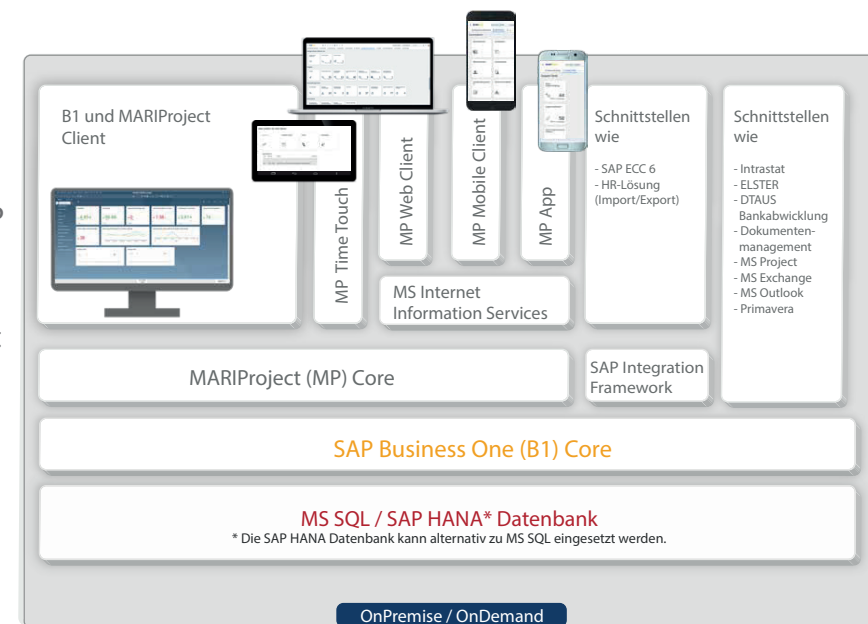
B1 und MARIProject Client

MP Time Touch

MP Web Client

MP Mobile Client

MP App

MS Internet Information Services

Schnittstellen wie

- SAP ECC 6
- HR-Lösung (Import/Export)

Schnittstellen wie

- Intrastat
- ELSTER
- DTAUS Bankabwicklung
- Dokumentenmanagement
- MS Project
- MS Exchange
- MS Outlook
- Primavera

MARIProject (MP) Core

SAP Integration Framework

SAP Business One (B1) Core

MS SQL / SAP HANA* Datenbank
* Die SAP HANA Datenbank kann alternativ zu MS SQL eingesetzt werden.

OnPremise / OnDemand